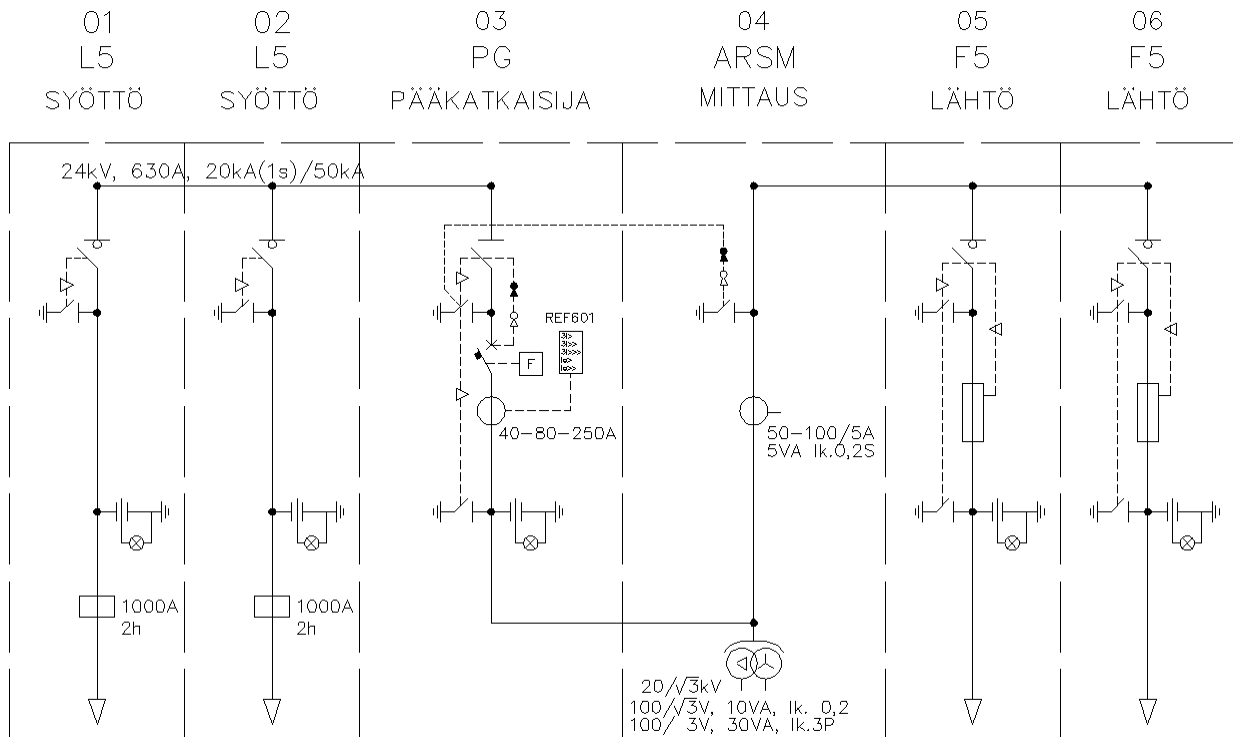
01
L5
SYÖTTÖ

02
L5
SYÖTTÖ

03
PG
PÄÄKATKAISIJA

04
ARSM
MITTAUS

05
F5
LÄHTÖ

06
F5
LÄHTÖ

24kV, 630A, 20kA(1s)/50kA

REF601
3I>
3I>>
3I>>>
Io>
Io>>

F

40-80-250A

50-100/5A
5VA lk.0,2S

1000A
2h

1000A
2h

$20/\sqrt{3}$kV
$100/\sqrt{3}$V, 10VA, lk. 0,2
100/ 3V, 30VA, lk.3P